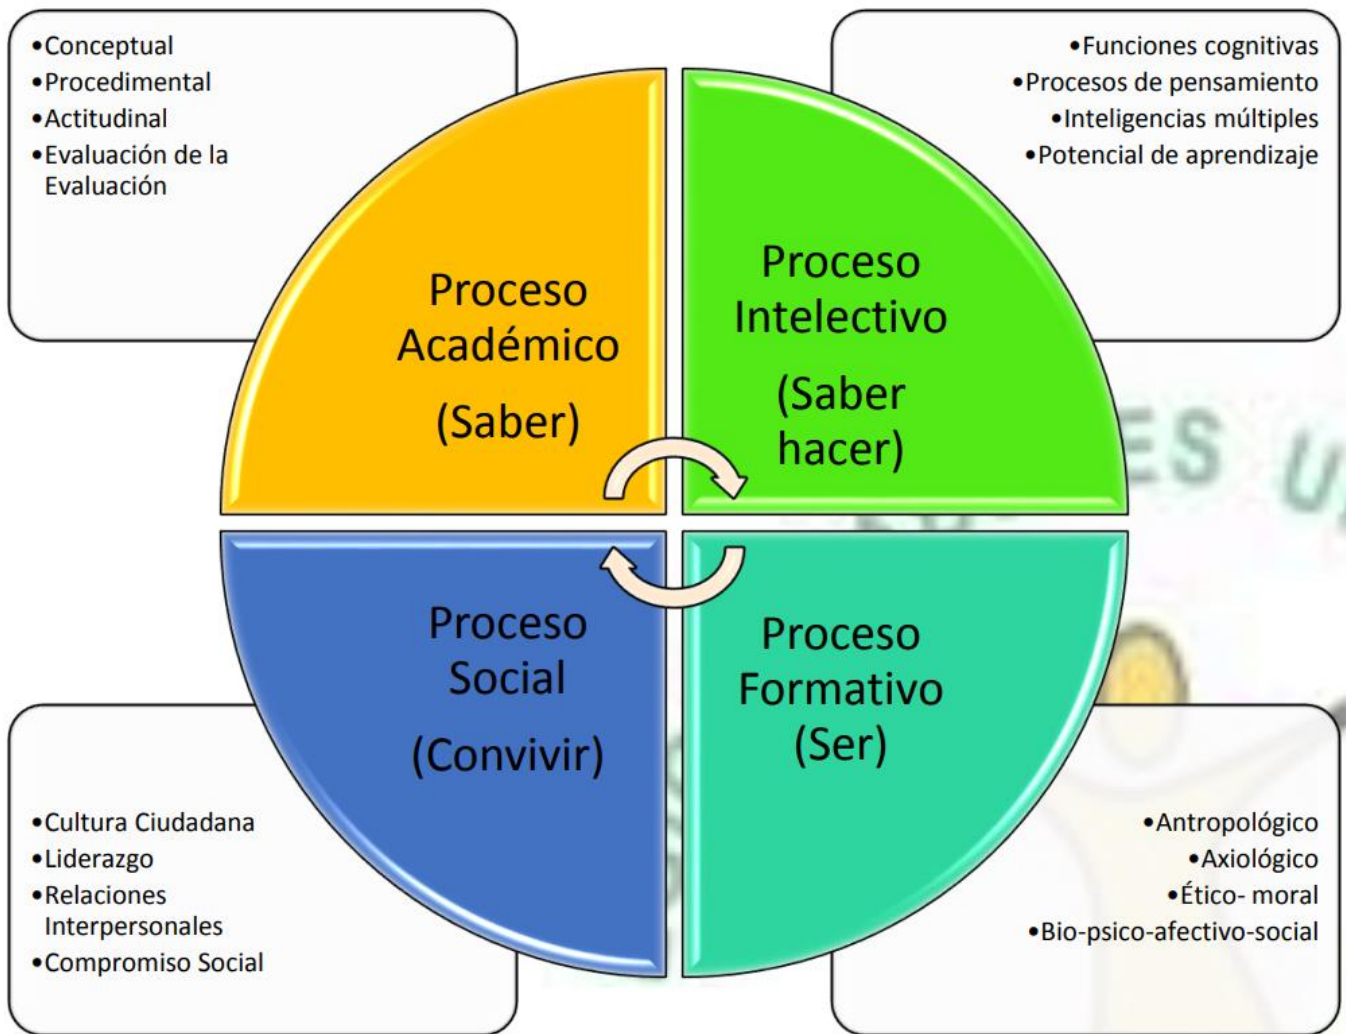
•Conceptual
•Procedimental
•Actitudinal
•Evaluación de la Evaluación

•Funciones cognitivas
•Procesos de pensamiento
•Inteligencias múltiples
•Potencial de aprendizaje

Proceso Académico
(Saber)

Proceso Intelectivo
(Saber hacer)

Proceso Social
(Convivir)

Proceso Formativo
(Ser)

•Cultura Ciudadana
•Liderazgo
•Relaciones Interpersonales
•Compromiso Social

•Antropológico
•Axiológico
•Ético- moral
•Bio-psico-afectivo-social